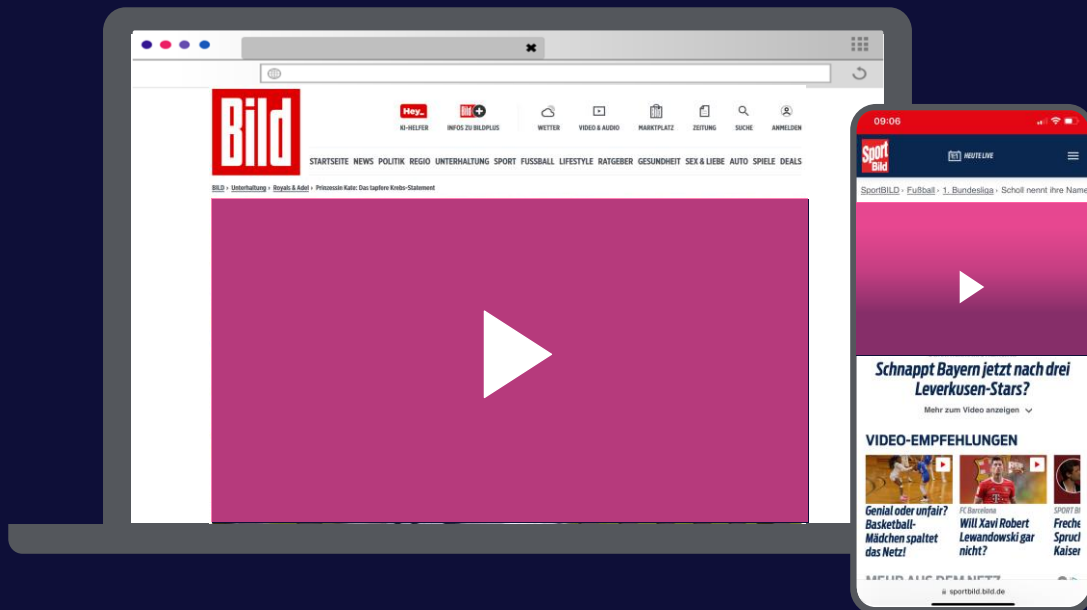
Bild

Hey_ KI-HELFER
Bild+ INFOS ZU BILDPLUS
WETTER
VIDEO & AUDIO
MARKTPLATZ
ZEITUNG
SUCHE
ANMELDEN

STARTSEITE NEWS POLITIK REGIO UNTERHALTUNG SPORT FUSSBALL LIFESTYLE RATGEBER GESUNDHEIT SEX & LIEBE AUTO SPIELE DEALS

BILD › Unterhaltung › Royals & Adel › Prinzessin Kate: Das tapfere Krebs-Statement

09:06

Sport Bild

HEUTE LIVE

SportBILD › Fußball › 1. Bundesliga › Scholl nennt ihre Name

Schnappt Bayern jetzt nach drei Leverkusen-Stars?

Mehr zum Video anzeigen

VIDEO-EMPFEHLUNGEN

Genial oder unfair? Basketball-Mädchen spaltet das Netz!

FC Barcelona
Will Xavi Robert Lewandowski gar nicht?

SPORT BI
Freche Spruch Kaiser

MEHR AUS DEM NETZ

sportbild.bild.de